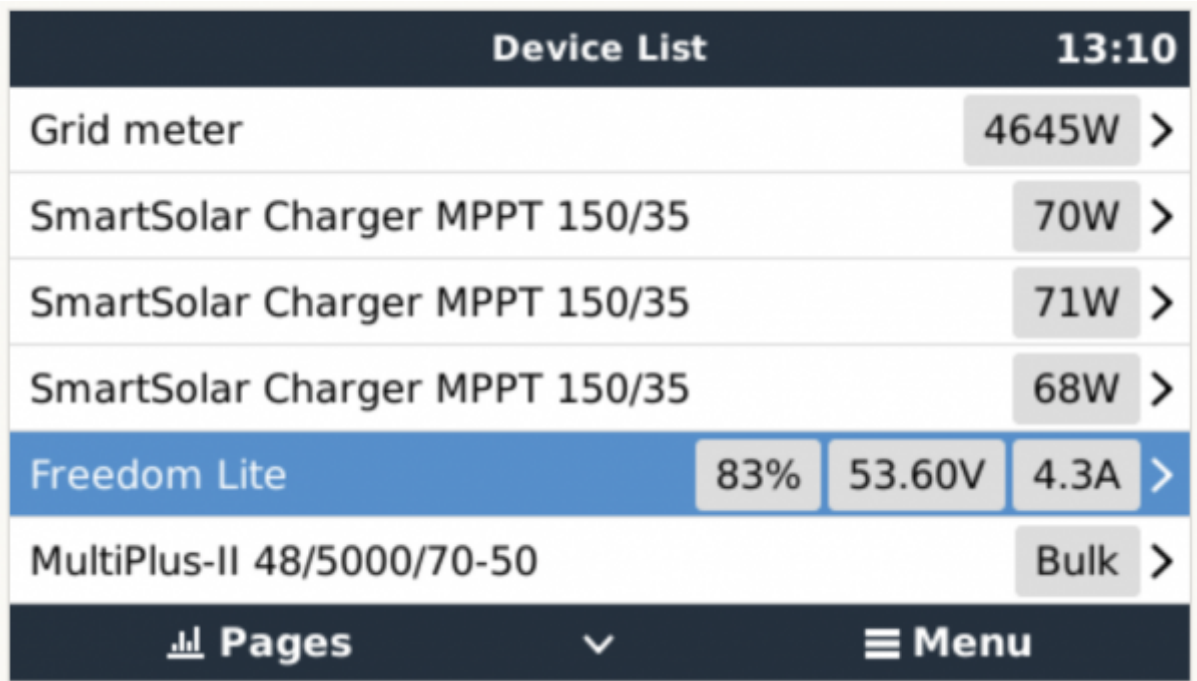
Device List 13:10

Grid meter 4645W >

SmartSolar Charger MPPT 150/35 70W >

SmartSolar Charger MPPT 150/35 71W >

SmartSolar Charger MPPT 150/35 68W >

Freedom Lite 83% 53.60V 4.3A >

MultiPlus-II 48/5000/70-50 Bulk >

Pages ∨ ≡ Menu